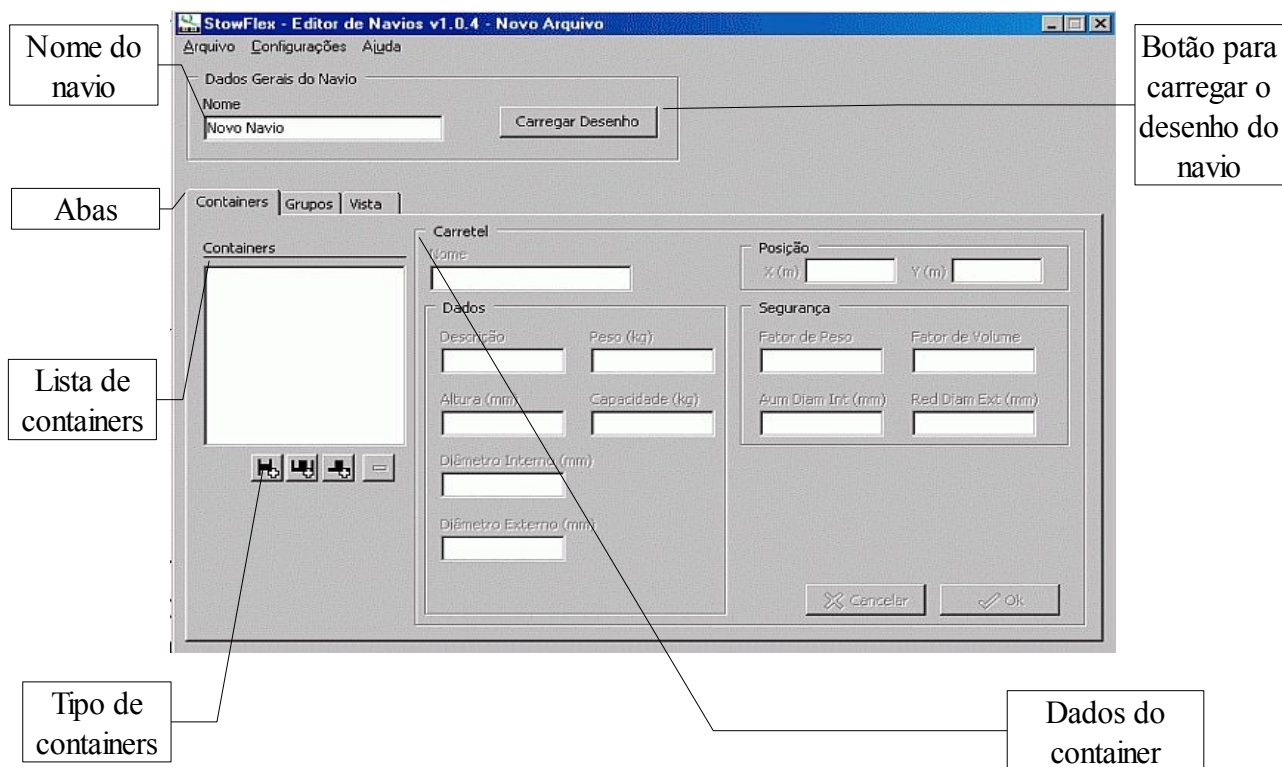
Nome do navio

StowFlex - Editor de Navios v1.0.4 - Novo Arquivo

Arquivo Configurações Ajuda

Botão para carregar o desenho do navio

Dados Gerais do Navio

Nome

Novo Navio

Carregar Desenho

Abas

Containers | Grupos | Vista

Containers

Carretel

Nome

Posição

X (m) Y (m)

Dados

Descrição

Peso (kg)

Segurança

Fator de Peso

Fator de Volume

Lista de containers

Altura (mm)

Capacidade (kg)

Aum Diam Int (mm)

Red Diam Ext (mm)

Diâmetro Interno (mm)

Diâmetro Externo (mm)

Cancelar

Ok

Tipo de containers

Dados do container